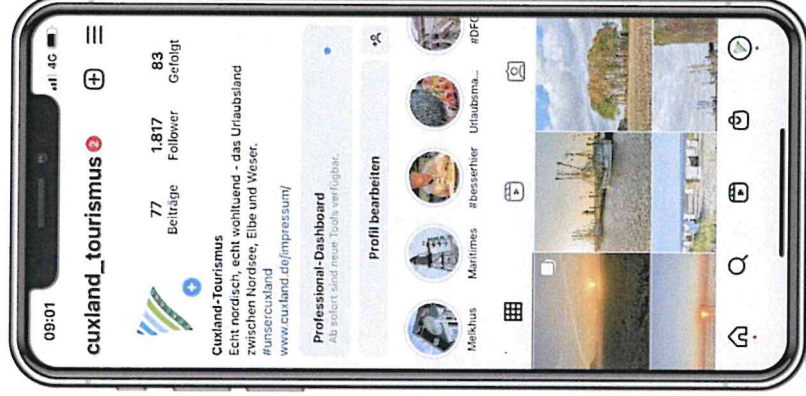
09:01
4G

cuxland_tourismus 2

77
Beiträge

1.817
Follower

83
Gefolgt

Cuxland-Tourismus
Echt nordisch, echt wohltuend - das Urlaubsland zwischen Nordsee, Elbe und Weser.
#unsercuxland
www.cuxland.de/impressum/

Professional-Dashboard
Ab sofort sind neue Tools verfügbar.

Profil bearbeiten

Melkhus
Maritimes
#besserhier
Urlaubsma...
#DFC